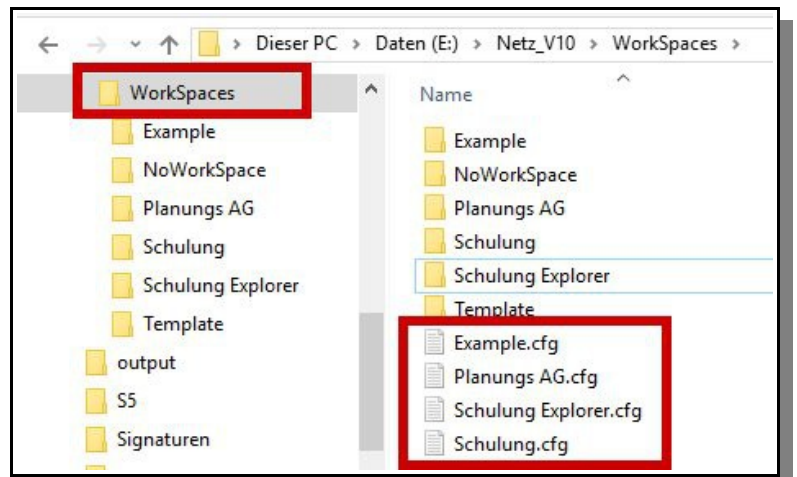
> Dieser PC > Daten (E:) > Netz_V10 > WorkSpaces >

WorkSpaces
Example
NoWorkSpace
Planungs AG
Schulung
Schulung Explorer
Template
output
S5
Signaturen

Name
Example
NoWorkSpace
Planungs AG
Schulung
Schulung Explorer
Template
Example.cfg
Planungs AG.cfg
Schulung Explorer.cfg
Schulung.cfg